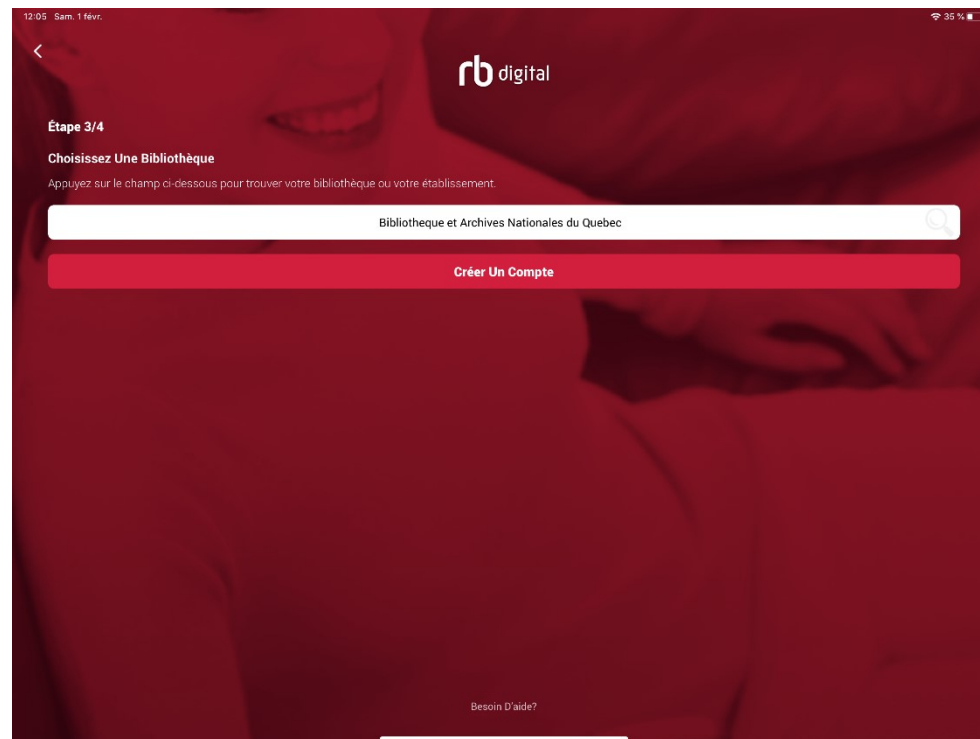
12:05 Sam. 1 févr.

35 %

<

rb digital

Étape 3/4

Choisissez Une Bibliothèque

Appuyez sur le champ ci-dessous pour trouver votre bibliothèque ou votre établissement.

Bibliotheque et Archives Nationales du Quebec

Créer Un Compte

Besoin D'aide?